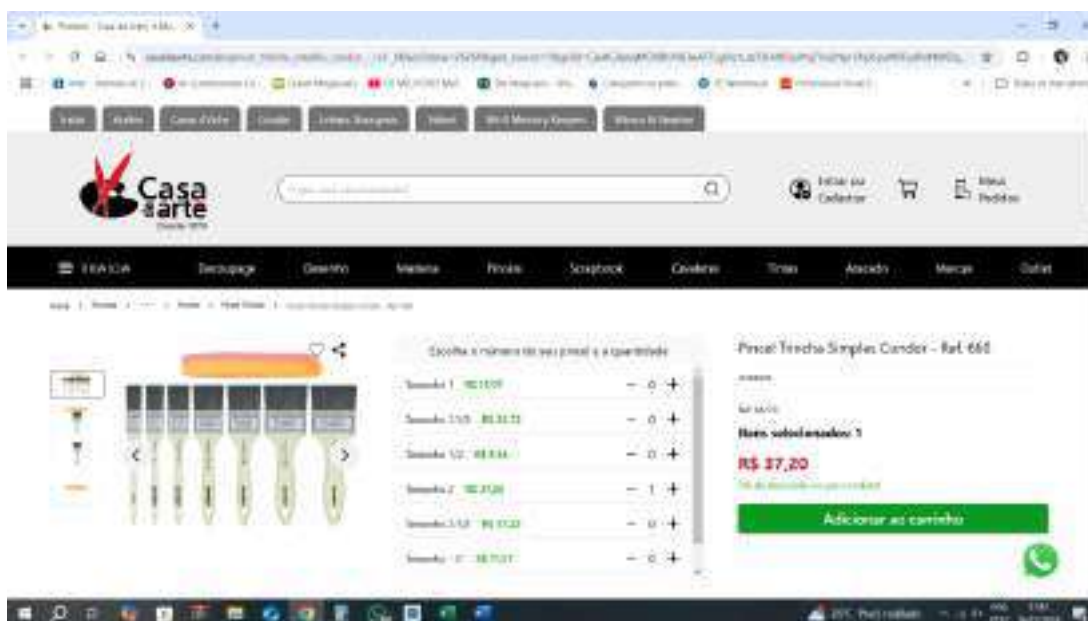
Casa da arte

Iniciar ou Cadastrar

Meus Pedidos

Decoupage

Desenho

Madeira

Pincéis

Scrapbook

Cavaletes

Tintas

Atacado

Marcas

Outlet

Escolha o número do seu pincel e a quantidade

Tamanho 1 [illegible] — 0 +

Tamanho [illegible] — 0 +

Tamanho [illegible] — 0 +

Tamanho 2 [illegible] — 1 +

Tamanho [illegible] — 0 +

Tamanho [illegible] — 0 +

Pincel Trincha Simples Condor - Ref. 660

Itens selecionados: 1

R$ 37,20

Adicionar ao carrinho